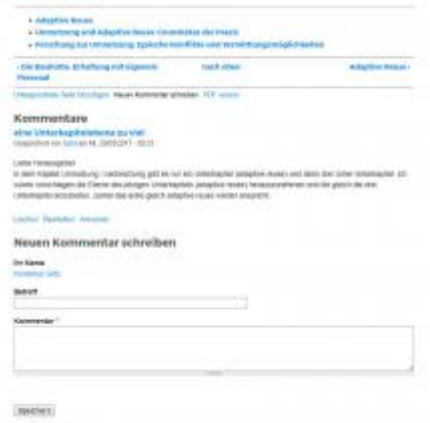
• Adaptive Reuse
• Umnutzung und Adaptive Reuse: Grundsätze der Praxis
• Forschung zur Umnutzung: typische Konflikte und Vermittlungsmöglichkeiten

‹ Die Bedrohte: Erhaltung mit eigenem Personal | nach oben | Adaptive Reuse ›

Unterpunkt/en Seite hinzufügen Neuen Kommentar schreiben PDF version

Kommentare

eine Unterkapitelebene zu viel
Eingereicht von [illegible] am Mi, 20/03/2017 - 00:21

Liebe Herausgeber,
in dem Kapitel Umnutzung / 
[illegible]

Löschen Bearbeiten Antworten

Neuen Kommentar schreiben

Ihr Name
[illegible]

Betreff

Kommentar *

Speichern